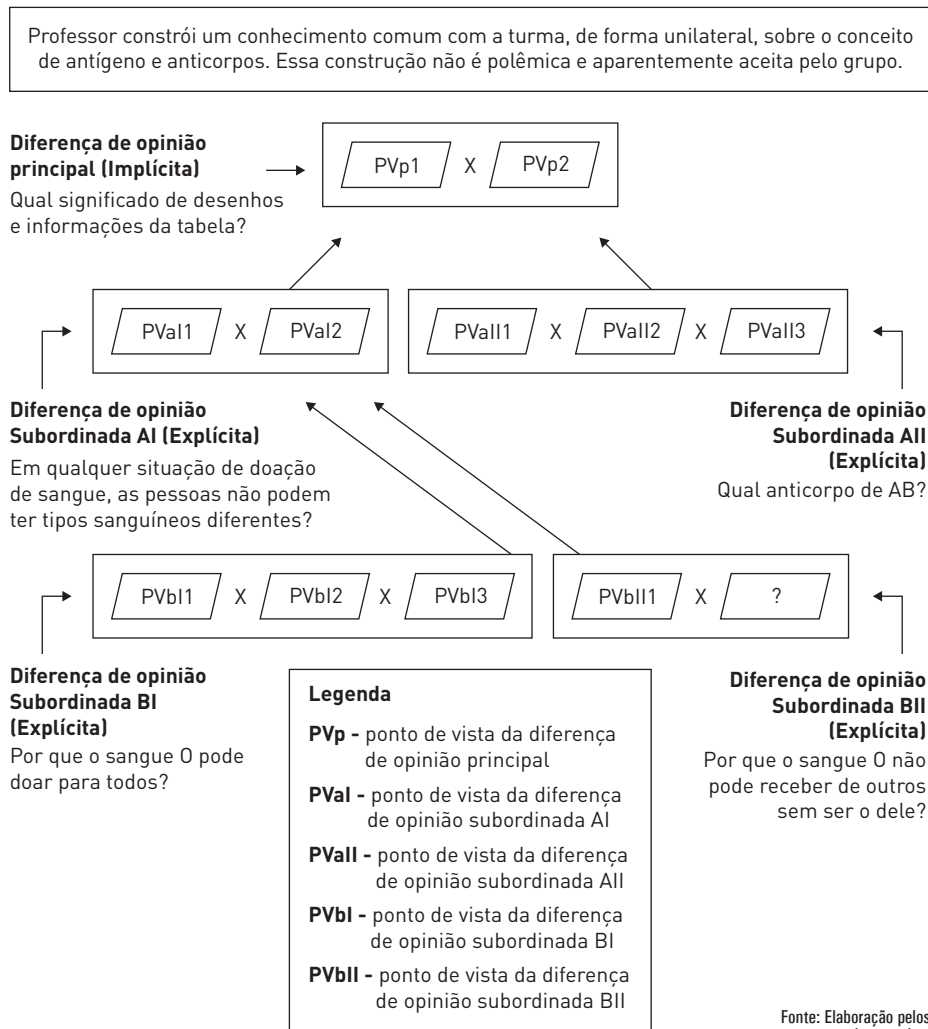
Professor constrói um conhecimento comum com a turma, de forma unilateral, sobre o conceito de antígeno e anticorpos. Essa construção não é polêmica e aparentemente aceita pelo grupo.

**Diferença de opinião principal (Implícita)**
Qual significado de desenhos e informações da tabela?

PVp1 X PVp2

PVaI1 X PVaI2

PVaII1 X PVaII2 X PVaII3

**Diferença de opinião Subordinada AI (Explícita)**
Em qualquer situação de doação de sangue, as pessoas não podem ter tipos sanguíneos diferentes?

**Diferença de opinião Subordinada AII (Explícita)**
Qual anticorpo de AB?

PVbI1 X PVbI2 X PVbI3

PVbII1 X ?

**Diferença de opinião Subordinada BI (Explícita)**
Por que o sangue O pode doar para todos?

**Legenda**
**PVp -** ponto de vista da diferença de opinião principal
**PVaI -** ponto de vista da diferença de opinião subordinada AI
**PVaII -** ponto de vista da diferença de opinião subordinada AII
**PVbI -** ponto de vista da diferença de opinião subordinada BI
**PVbII -** ponto de vista da diferença de opinião subordinada BII

**Diferença de opinião Subordinada BII (Explícita)**
Por que o sangue O não pode receber de outros sem ser o dele?

Fonte: Elaboração pelos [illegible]